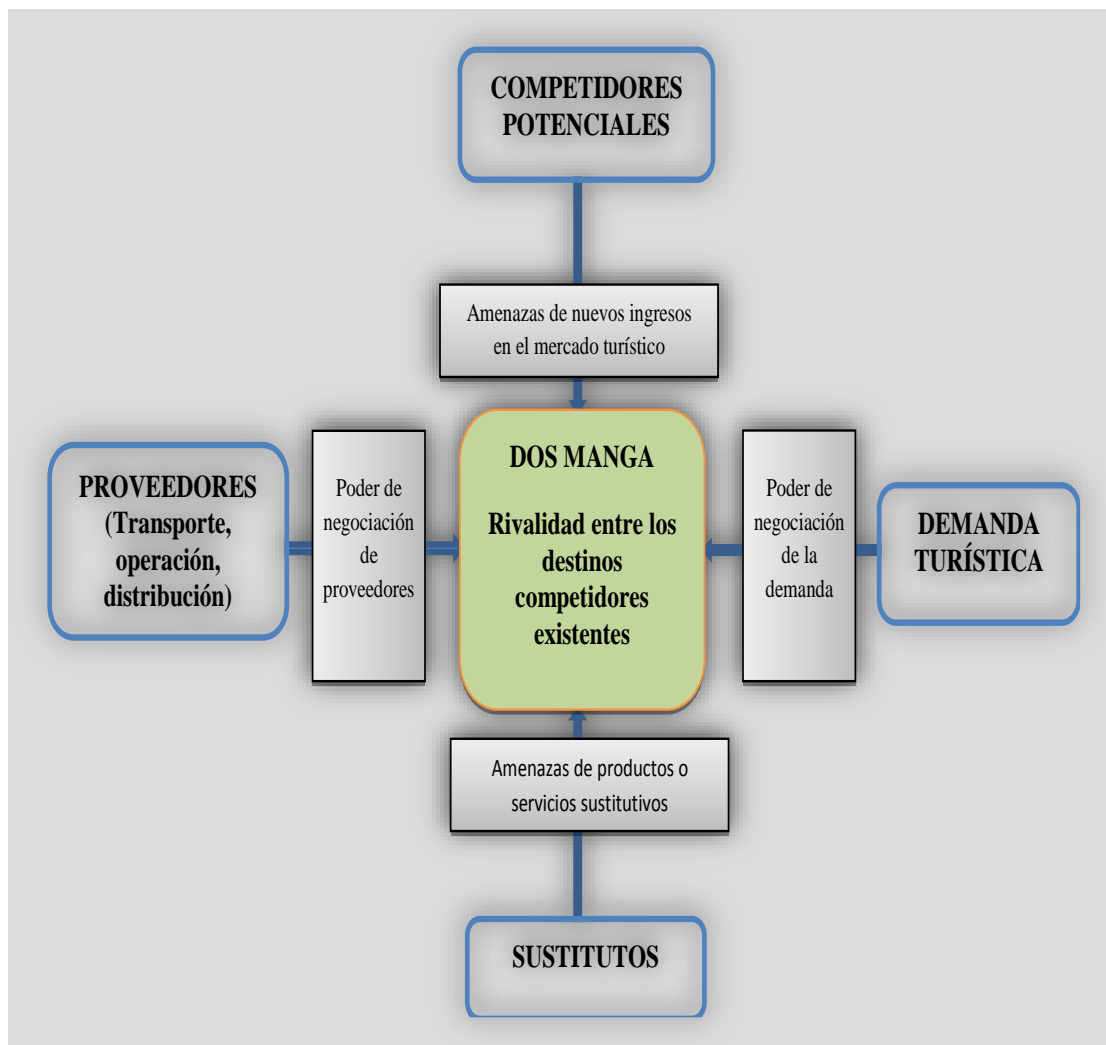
COMPETIDORES POTENCIALES

Amenazas de nuevos ingresos en el mercado turístico

PROVEEDORES (Transporte, operación, distribución)

Poder de negociación de proveedores

DOS MANGA

Rivalidad entre los destinos competidores existentes

Poder de negociación de la demanda

DEMANDA TURÍSTICA

Amenazas de productos o servicios sustitutivos

SUSTITUTOS